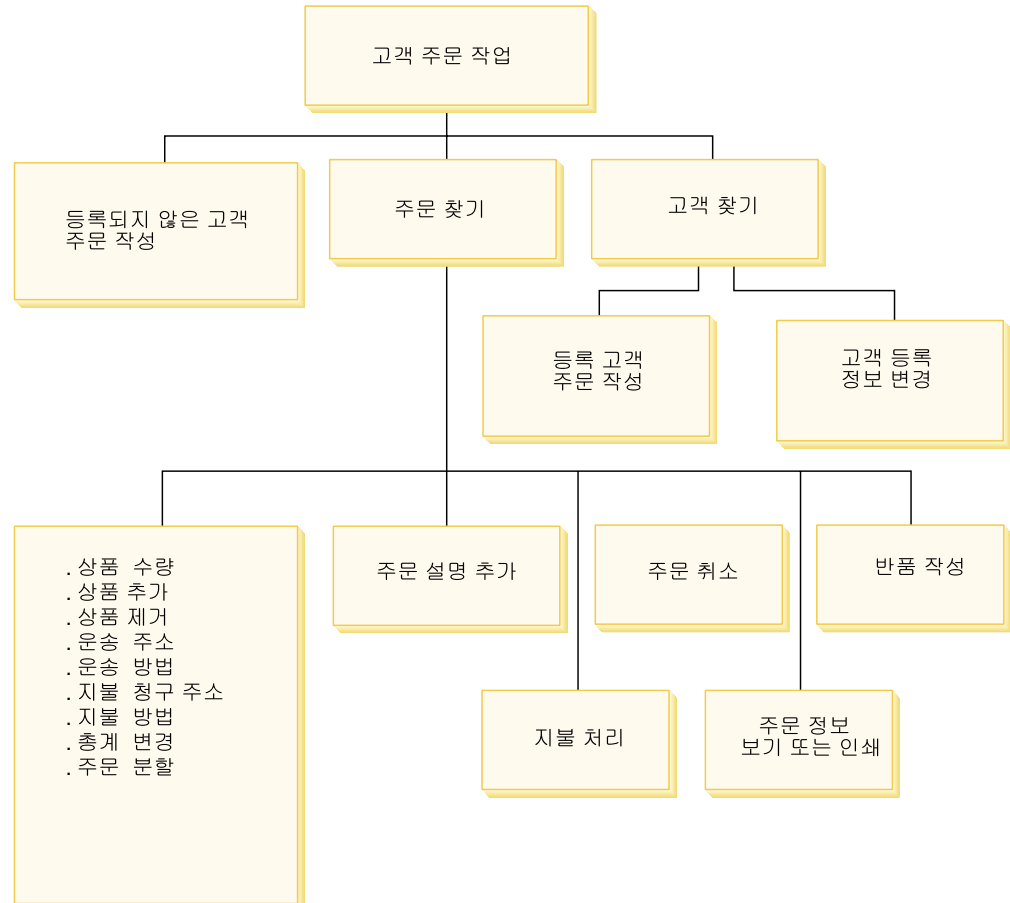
고객 주문 작업

등록되지 않은 고객 주문 작성

주문 찾기

고객 찾기

등록 고객 주문 작성

고객 등록 정보 변경

. 상품 수량
. 상품 추가
. 상품 제거
. 운송 주소
. 운송 방법
. 지불 청구 주소
. 지불 방법
. 총계 변경
. 주문 분할

주문 설명 추가

주문 취소

반품 작성

지불 처리

주문 정보 보기 또는 인쇄